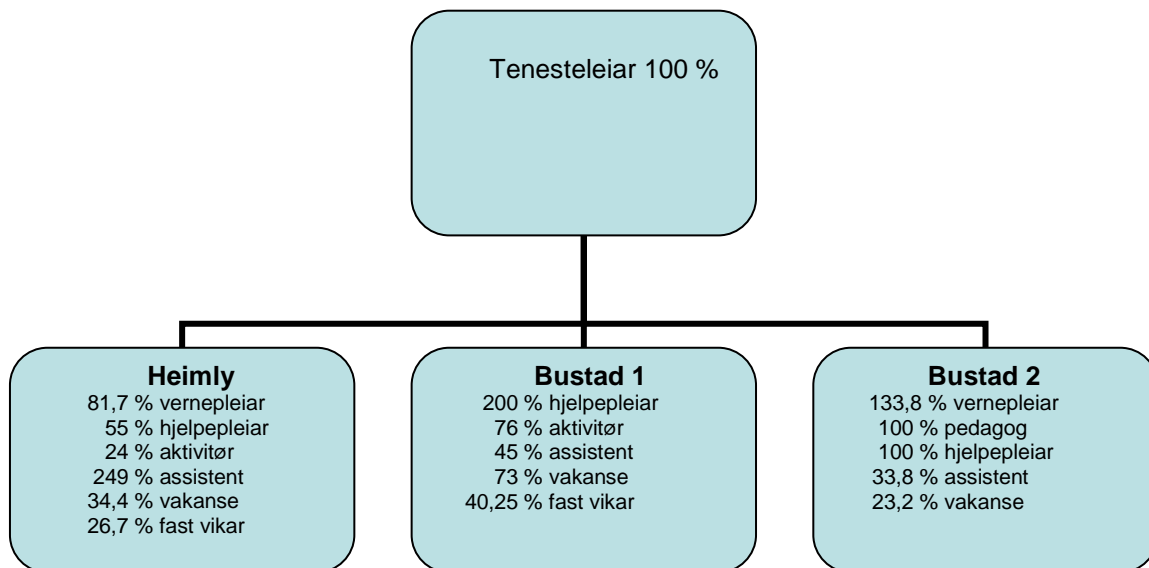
Tenesteleiar 100 %

**Heimly**
81,7 % vernepleiar
55 % hjelpepleiar
24 % aktivitør
249 % assistent
34,4 % vakanse
26,7 % fast vikar

**Bustad 1**
200 % hjelpepleiar
76 % aktivitør
45 % assistent
73 % vakanse
40,25 % fast vikar

**Bustad 2**
133,8 % vernepleiar
100 % pedagog
100 % hjelpepleiar
33,8 % assistent
23,2 % vakanse